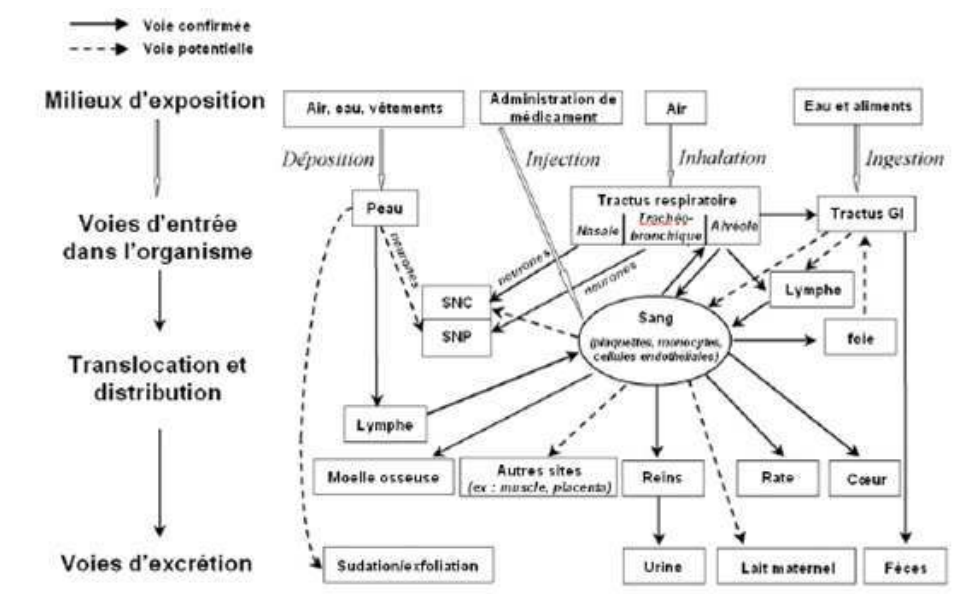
Voie confirmée
Voie potentielle

Milieux d'exposition

Voies d'entrée dans l'organisme

Translocation et distribution

Voies d'excrétion

Air, eau, vêtements

Administration de médicament

Air

Eau et aliments

Déposition

Injection

Inhalation

Ingestion

Peau

Tractus respiratoire

Nasale

Trachéo-bronchique

Alvéole

Tractus GI

neurones

neurones

neurones

SNC

SNP

Lymphe

Sang (plaquettes, monocytes, cellules endothéliales)

foie

Lymphe

Moelle osseuse

Autres sites (ex : muscle, placenta)

Reins

Rate

Cœur

Sudation/exfoliation

Urine

Lait maternel

Fèces